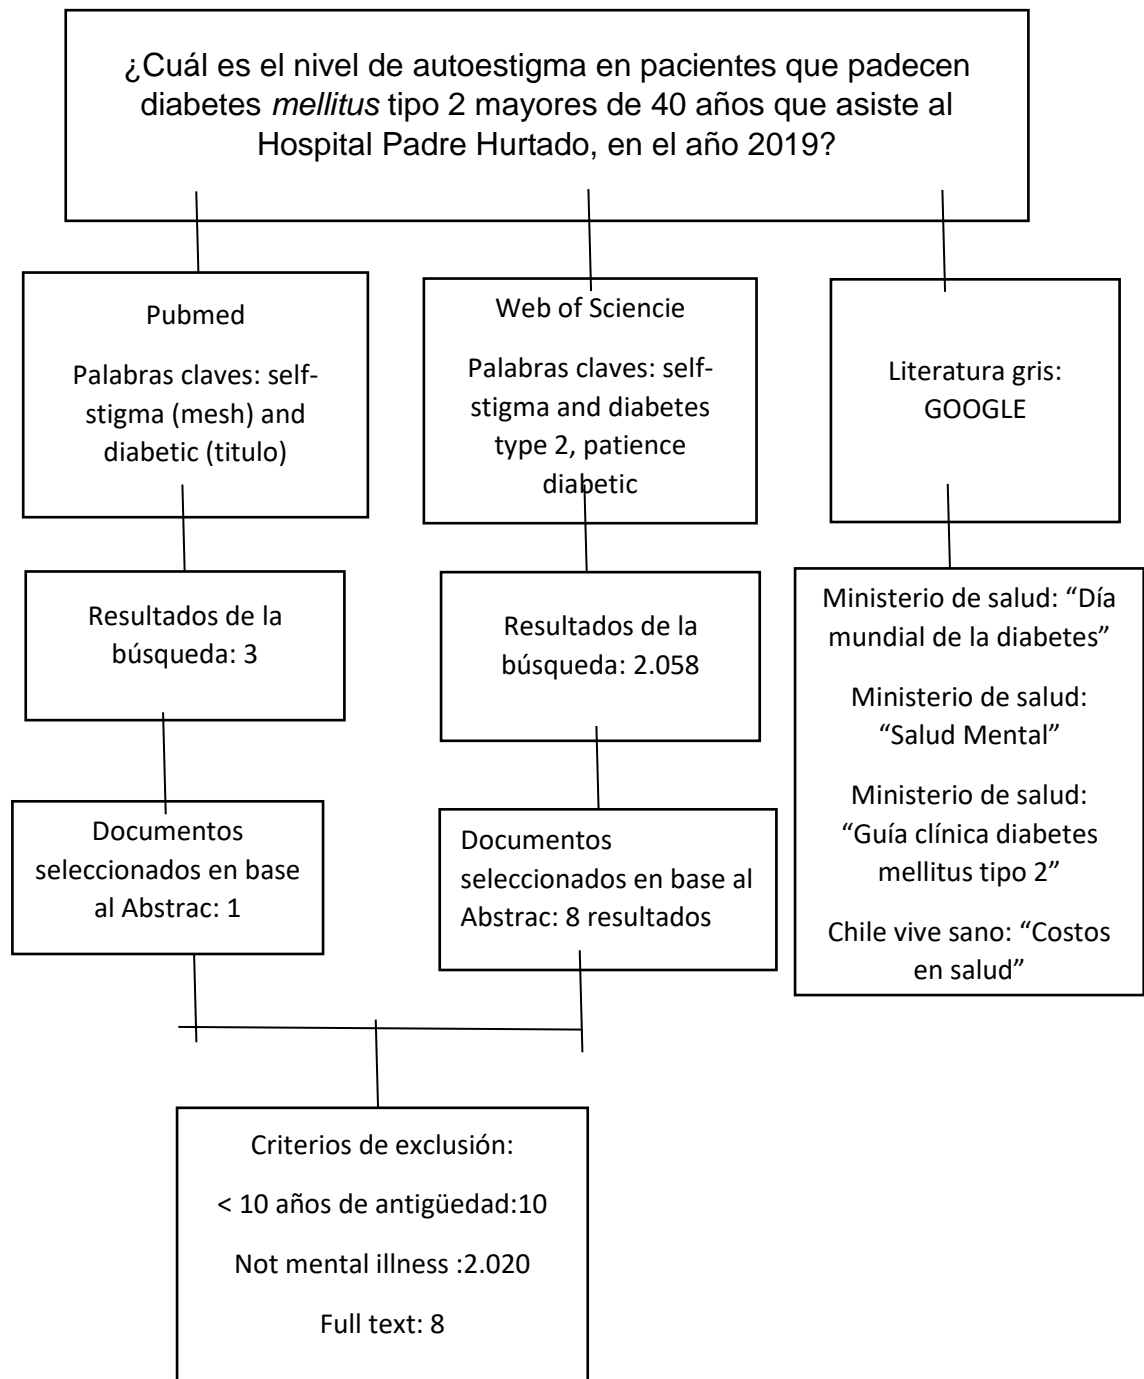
¿Cuál es el nivel de autoestigma en pacientes que padecen diabetes *mellitus* tipo 2 mayores de 40 años que asiste al Hospital Padre Hurtado, en el año 2019?

Pubmed

Palabras claves: self-stigma (mesh) and diabetic (titulo)

Web of Sciencie

Palabras claves: self-stigma and diabetes type 2, patience diabetic

Literatura gris: GOOGLE

Resultados de la búsqueda: 3

Resultados de la búsqueda: 2.058

Ministerio de salud: "Día mundial de la diabetes"

Ministerio de salud: "Salud Mental"

Ministerio de salud: "Guía clínica diabetes mellitus tipo 2"

Chile vive sano: "Costos en salud"

Documentos seleccionados en base al Abstrac: 1

Documentos seleccionados en base al Abstrac: 8 resultados

Criterios de exclusión:

< 10 años de antigüedad:10

Not mental illness :2.020

Full text: 8